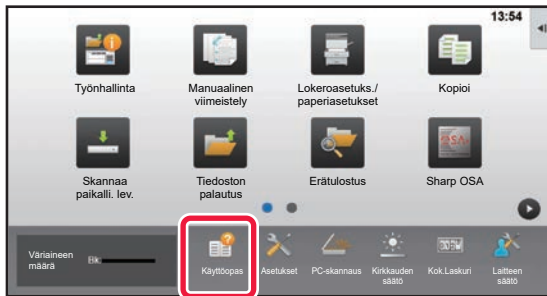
13:54

Työnhallinta

Manuaalinen viimeistely

Lokeroasetuks./ paperiasetukset

Kopioi

Skannaa paikalli. lev.

Tiedoston palautus

Erätulostus

Sharp OSA

Väriaineen määrä

Bk

Käyttöopas

Asetukset

PC-skannaus

Kirkkauden säätö

Kok.Laskuri

Laitteen säätö